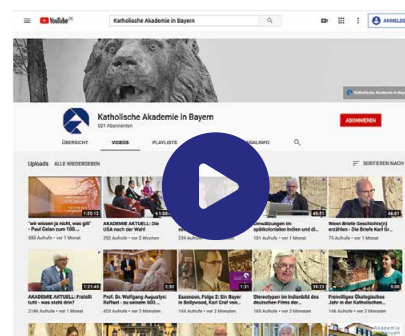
YouTube DE

Katholische Akademie in Bayern

ANMELDEN

Katholische Akademie in Bayern

Katholische Akademie in Bayern

521 Abonnenten

ABONNIEREN

ÜBERSICHT VIDEOS PLAYLISTS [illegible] KANALINFO

Uploads ALLE WIEDERGEBEN

SORTIEREN NACH

1:35:13
"wir wissen ja nicht, was gilt" - Paul Celan zum 100. ...
688 Aufrufe • vor 1 Monat

1:16:08
AKADEMIE AKTUELL: Die USA nach der Wahl
257 Aufrufe • vor 2 Wochen

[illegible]

40:01
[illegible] Einwanderungen im spätkolonialen Indien und di...
101 Aufrufe • vor 1 Monat

46:01
Wenn Briefe Geschichte(n) erzählen - Die Briefe Karl G...
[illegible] Aufrufe • vor 1 Monat

1:31:49
AKADEMIE AKTUELL: Fratelli tutti - was steht drin?
2184 Aufrufe • vor 1 Monat

Prof. Dr. Wolfgang Augustyn: Raffael - zu seinem 500. ...
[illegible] Aufrufe • vor 2 Monaten

Essenzen, Folge 2: Ein Bayer in Bollywood, Karl Graf von...
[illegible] Aufrufe • vor 2 Monaten

39:39
Stereotypen im Indienbild des deutschen Films der...
168 Aufrufe • vor 2 Monaten

Freiwilliges Ökologisches Jahr in der Katholischen...
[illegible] Aufrufe • vor 2 Monaten